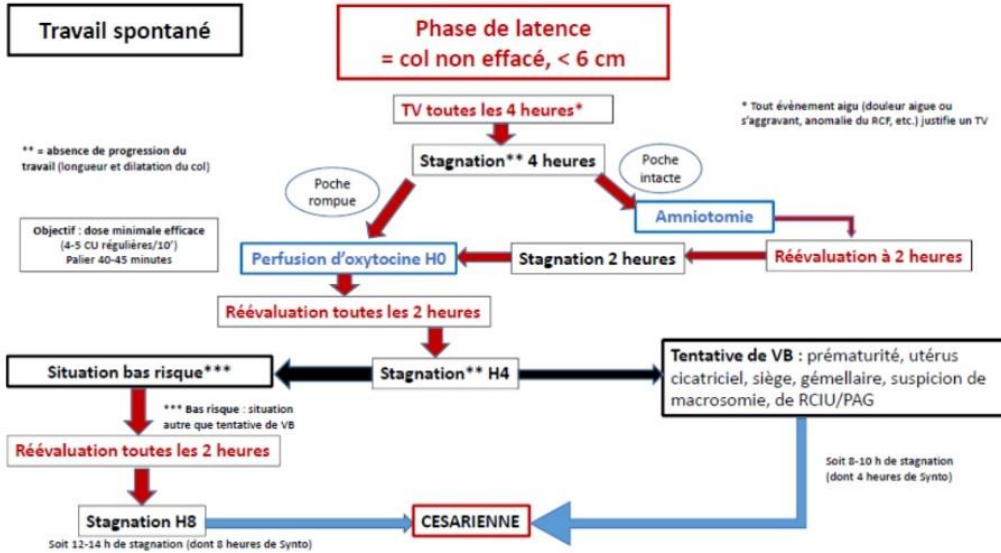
Travail spontané

Phase de latence
= col non effacé, < 6 cm

TV toutes les 4 heures*

* Tout évènement aigu (douleur aigue ou s'aggravant, anomalie du RCF, etc.) justifie un TV

** = absence de progression du travail (longueur et dilatation du col)

Stagnation** 4 heures

Poche rompue

Poche intacte

Amniotomie

Objectif : dose minimale efficace (4-5 CU régulières/10')
Palier 40-45 minutes

Perfusion d'oxytocine H0

Stagnation 2 heures

Réévaluation à 2 heures

Réévaluation toutes les 2 heures

Situation bas risque***

Stagnation** H4

Tentative de VB : prématurité, utérus cicatriciel, siège, gémellaire, suspicion de macrosomie, de RCIU/PAG

*** Bas risque : situation autre que tentative de VB

Réévaluation toutes les 2 heures

Soit 8-10 h de stagnation (dont 4 heures de Synto)

Stagnation H8

CESARIENNE

Soit 12-14 h de stagnation (dont 8 heures de Synto)